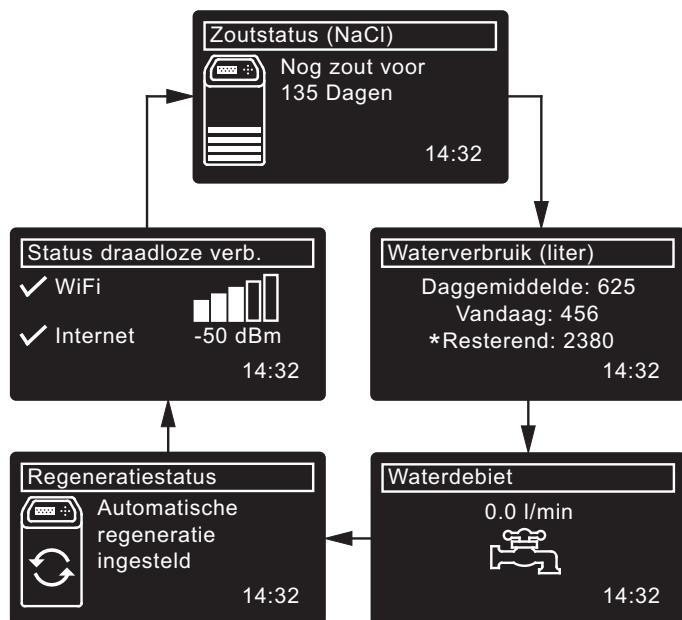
Zoutstatus (NaCl)
Nog zout voor
135 Dagen
14:32

Waterverbruik (liter)
Daggemiddelde: 625
Vandaag: 456
*Resterend: 2380
14:32

Waterdebiet
0.0 l/min
14:32

Regeneratiestatus
Automatische regeneratie ingesteld
14:32

Status draadloze verb.
✓ WiFi
✓ Internet
-50 dBm
14:32